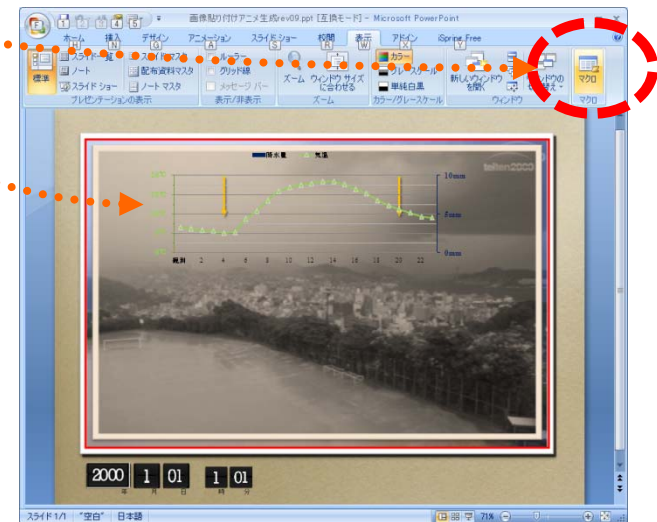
画像貼り付けアニメ生成rev09.ppt [互換モード] - Microsoft PowerPoint

ホーム 挿入 デザイン アニメーション スライド ショー 校閲 表示 アドイン iSpring Free

標準 スライド一覧 ノート スライド ショー スライド マスタ 配布資料マスタ ノート マスタ プレゼンテーションの表示

ルーラー グリッド線 メッセージ バー 表示/非表示

ズーム ウィンドウ サイズに合わせる ズーム

カラー グレースケール 単純白黒 カラー/グレースケール

新しいウィンドウを開く ウィンドウの切り替え ウィンドウ

マクロ マクロ

降水量 気温

10mm
5mm
0mm

観測 2 4 6 8 10 12 14 16 18 20 22

2000 年 1 月 01 日 1 時 01 分

スライド 1/1 "空白" 日本語 71%